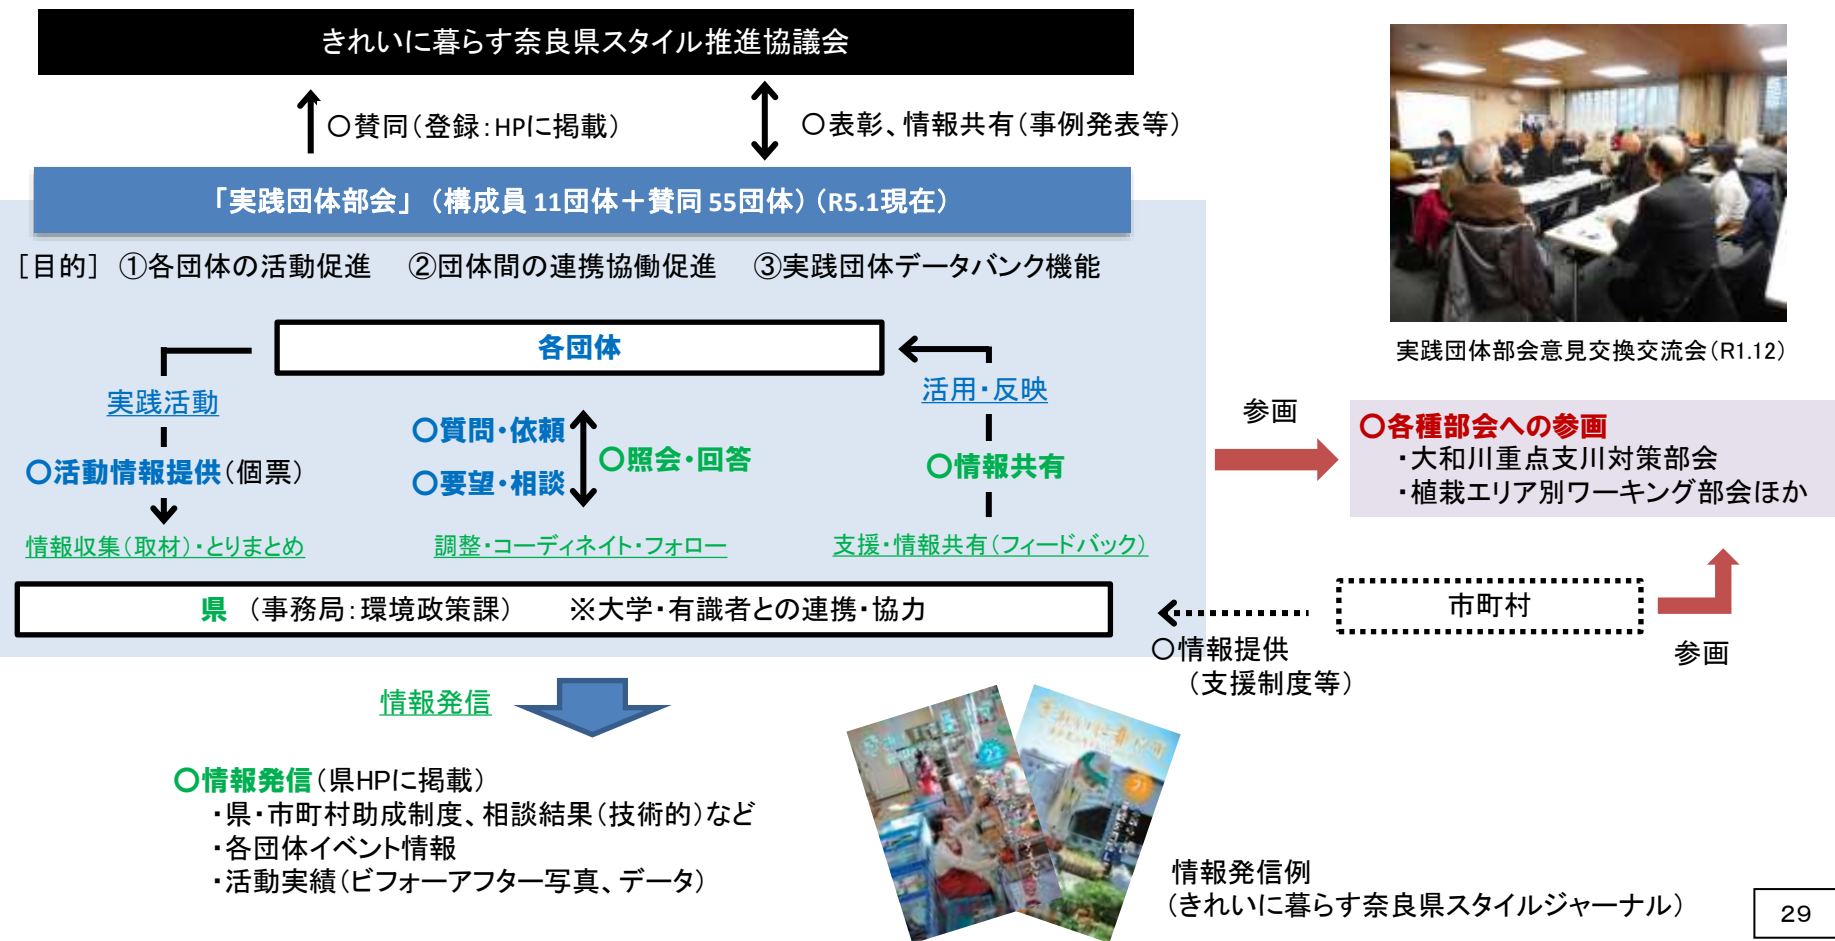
きれいに暮らす奈良県スタイル推進協議会

○賛同（登録：HPに掲載）

○表彰、情報共有（事例発表等）

「実践団体部会」（構成員 11団体＋賛同 55団体）（R5.1現在）

［目的］ ①各団体の活動促進　②団体間の連携協働促進　③実践団体データバンク機能

各団体

実践活動

○活動情報提供（個票）

情報収集（取材）・とりまとめ

○質問・依頼

○要望・相談

○照会・回答

調整・コーディネイト・フォロー

活用・反映

○情報共有

支援・情報共有（フィードバック）

県　（事務局：環境政策課）　　※大学・有識者との連携・協力

情報発信

○情報発信（県HPに掲載）
・県・市町村助成制度、相談結果（技術的）など
・各団体イベント情報
・活動実績（ビフォーアフター写真、データ）

実践団体部会意見交換交流会（R1.12）

参画

○各種部会への参画
・大和川重点支川対策部会
・植栽エリア別ワーキング部会ほか

市町村

○情報提供
（支援制度等）

参画

情報発信例
（きれいに暮らす奈良県スタイルジャーナル）

29